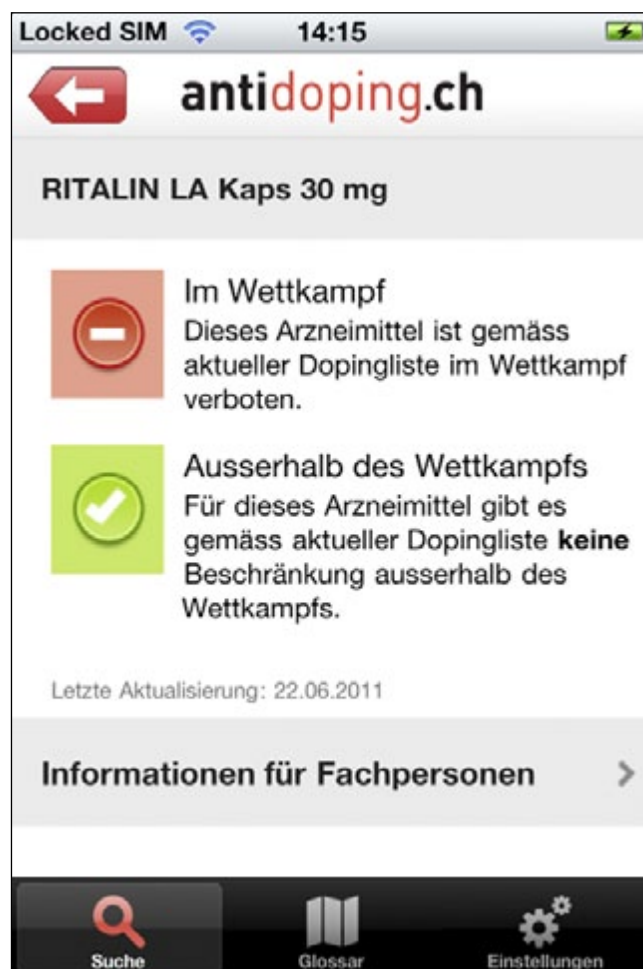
Locked SIM 14:15

antidoping.ch

RITALIN LA Kaps 30 mg

Im Wettkampf
Dieses Arzneimittel ist gemäss aktueller Dopingliste im Wettkampf verboten.

Ausserhalb des Wettkampfs
Für dieses Arzneimittel gibt es gemäss aktueller Dopingliste **keine** Beschränkung ausserhalb des Wettkampfs.

Letzte Aktualisierung: 22.06.2011

Informationen für Fachpersonen

Suche Glossar Einstellungen